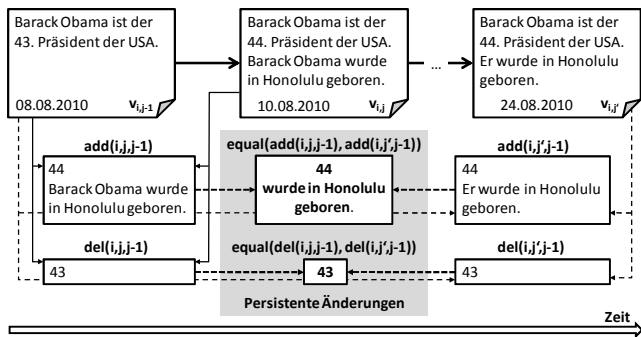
Barack Obama ist der 43. Präsident der USA.

08.08.2010 $v_{i,j-1}$

Barack Obama ist der 44. Präsident der USA. Barack Obama wurde in Honolulu geboren.

10.08.2010 $v_{i,j}$

...

Barack Obama ist der 44. Präsident der USA. Er wurde in Honolulu geboren.

24.08.2010 $v_{i,j'}$

add(i,j,j-1)

44
Barack Obama wurde in Honolulu geboren.

equal(add(i,j,j-1), add(i,j',j-1))

44
wurde in Honolulu geboren.

add(i,j',j-1)

44
Er wurde in Honolulu geboren.

del(i,j,j-1)

43

equal(del(i,j,j-1), del(i,j',j-1))

43

del(i,j',j-1)

43

Persistente Änderungen

Zeit